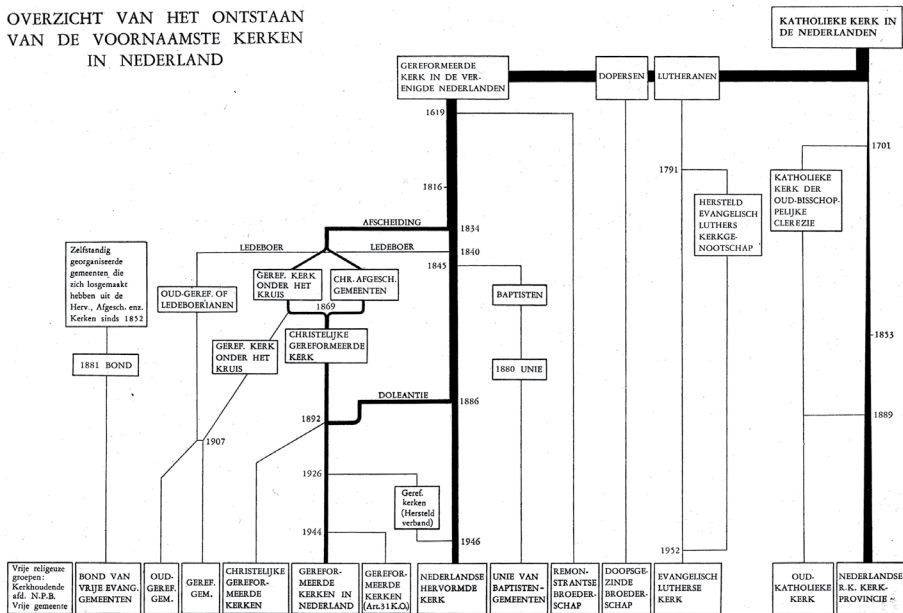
OVERZICHT VAN HET ONTSTAAN VAN DE VOORNAAMSTE KERKEN IN NEDERLAND

KATHOLIEKE KERK IN DE NEDERLANDEN

GEREFORMEERDE KERK IN DE VERENIGDE NEDERLANDEN

DOPERSEN

LUTHERANEN

1619

1701

1791

KATHOLIEKE KERK DER OUD-BISSCHOPPELIJKE CLEREZIE

1816

HERSTELD EVANGELISCH LUTHERS KERKGENOOTSCHAP

AFSCHEIDING

1834

LEDEBOER

LEDEBOER

1840

Zelfstandig georganiseerde gemeenten die zich losgemaakt hebben uit de Herv., Afgesch. enz. Kerken sinds 1852

1845

GEREF. KERK ONDER HET KRUIS

CHR. AFGESCH. GEMEENTEN

OUD-GEREF. OF LEDEBOERIANEN

BAPTISTEN

1869

CHRISTELIJKE GEREFORMEERDE KERK

GEREF. KERK ONDER HET KRUIS

1853

1881 BOND

1880 UNIE

DOLEANTIE

1886

1889

1892

1907

1926

Geref. kerken (Hersteld verband)

1944

1946

1952

Vrije religeuze groepen: Kerkhoudende afd. N.P.B. Vrije gemeente

BOND VAN VRIJE EVANG. GEMEENTEN

OUD-GEREF. GEM.

GEREF. GEM.

CHRISTELIJKE GEREFORMEERDE KERKEN

GEREFORMEERDE KERKEN IN NEDERLAND

GEREFORMEERDE KERKEN (Art.31 K.O.)

NEDERLANDSE HERVORMDE KERK

UNIE VAN BAPTISTENGEMEENTEN

REMONSTRANTSE BROEDERSCHAP

DOOPSGEZINDE BROEDERSCHAP

EVANGELISCH LUTHERSE KERK

OUD-KATHOLIEKE KERK

NEDERLANDSE R.K. KERKPROVINCIE